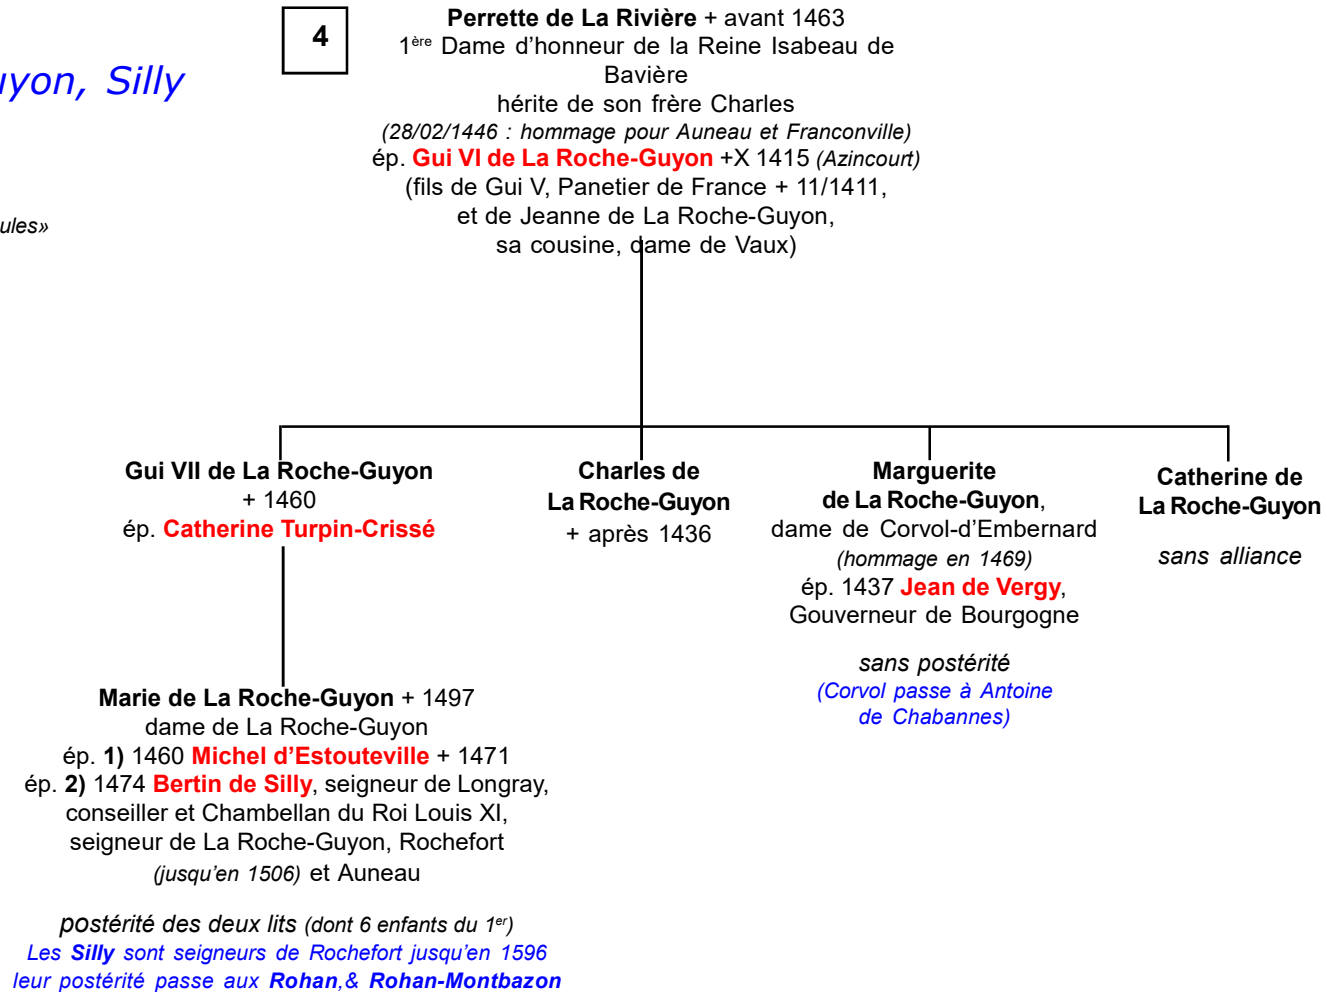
uyon, Silly

ules»

4

**Perrette de La Rivière** + avant 1463
1$^{ère}$ Dame d'honneur de la Reine Isabeau de Bavière
hérite de son frère Charles
*(28/02/1446 : hommage pour Auneau et Franconville)*
ép. **Gui VI de La Roche-Guyon** +X 1415 *(Azincourt)*
(fils de Gui V, Panetier de France + 11/1411,
et de Jeanne de La Roche-Guyon,
sa cousine, dame de Vaux)

**Gui VII de La Roche-Guyon**
+ 1460
ép. **Catherine Turpin-Crissé**

**Charles de La Roche-Guyon**
+ après 1436

**Marguerite de La Roche-Guyon**,
dame de Corvol-d'Embernard
*(hommage en 1469)*
ép. 1437 **Jean de Vergy**,
Gouverneur de Bourgogne

*sans postérité*
*(Corvol passe à Antoine de Chabannes)*

**Catherine de La Roche-Guyon**

*sans alliance*

**Marie de La Roche-Guyon** + 1497
dame de La Roche-Guyon
ép. **1)** 1460 **Michel d'Estouteville** + 1471
ép. **2)** 1474 **Bertin de Silly**, seigneur de Longray,
conseiller et Chambellan du Roi Louis XI,
seigneur de La Roche-Guyon, Rochefort
*(jusqu'en 1506)* et Auneau

*postérité des deux lits* (dont 6 enfants du 1$^{er}$)
*Les **Silly** sont seigneurs de Rochefort jusqu'en 1596*
*leur postérité passe aux **Rohan**,& **Rohan-Montbazon***